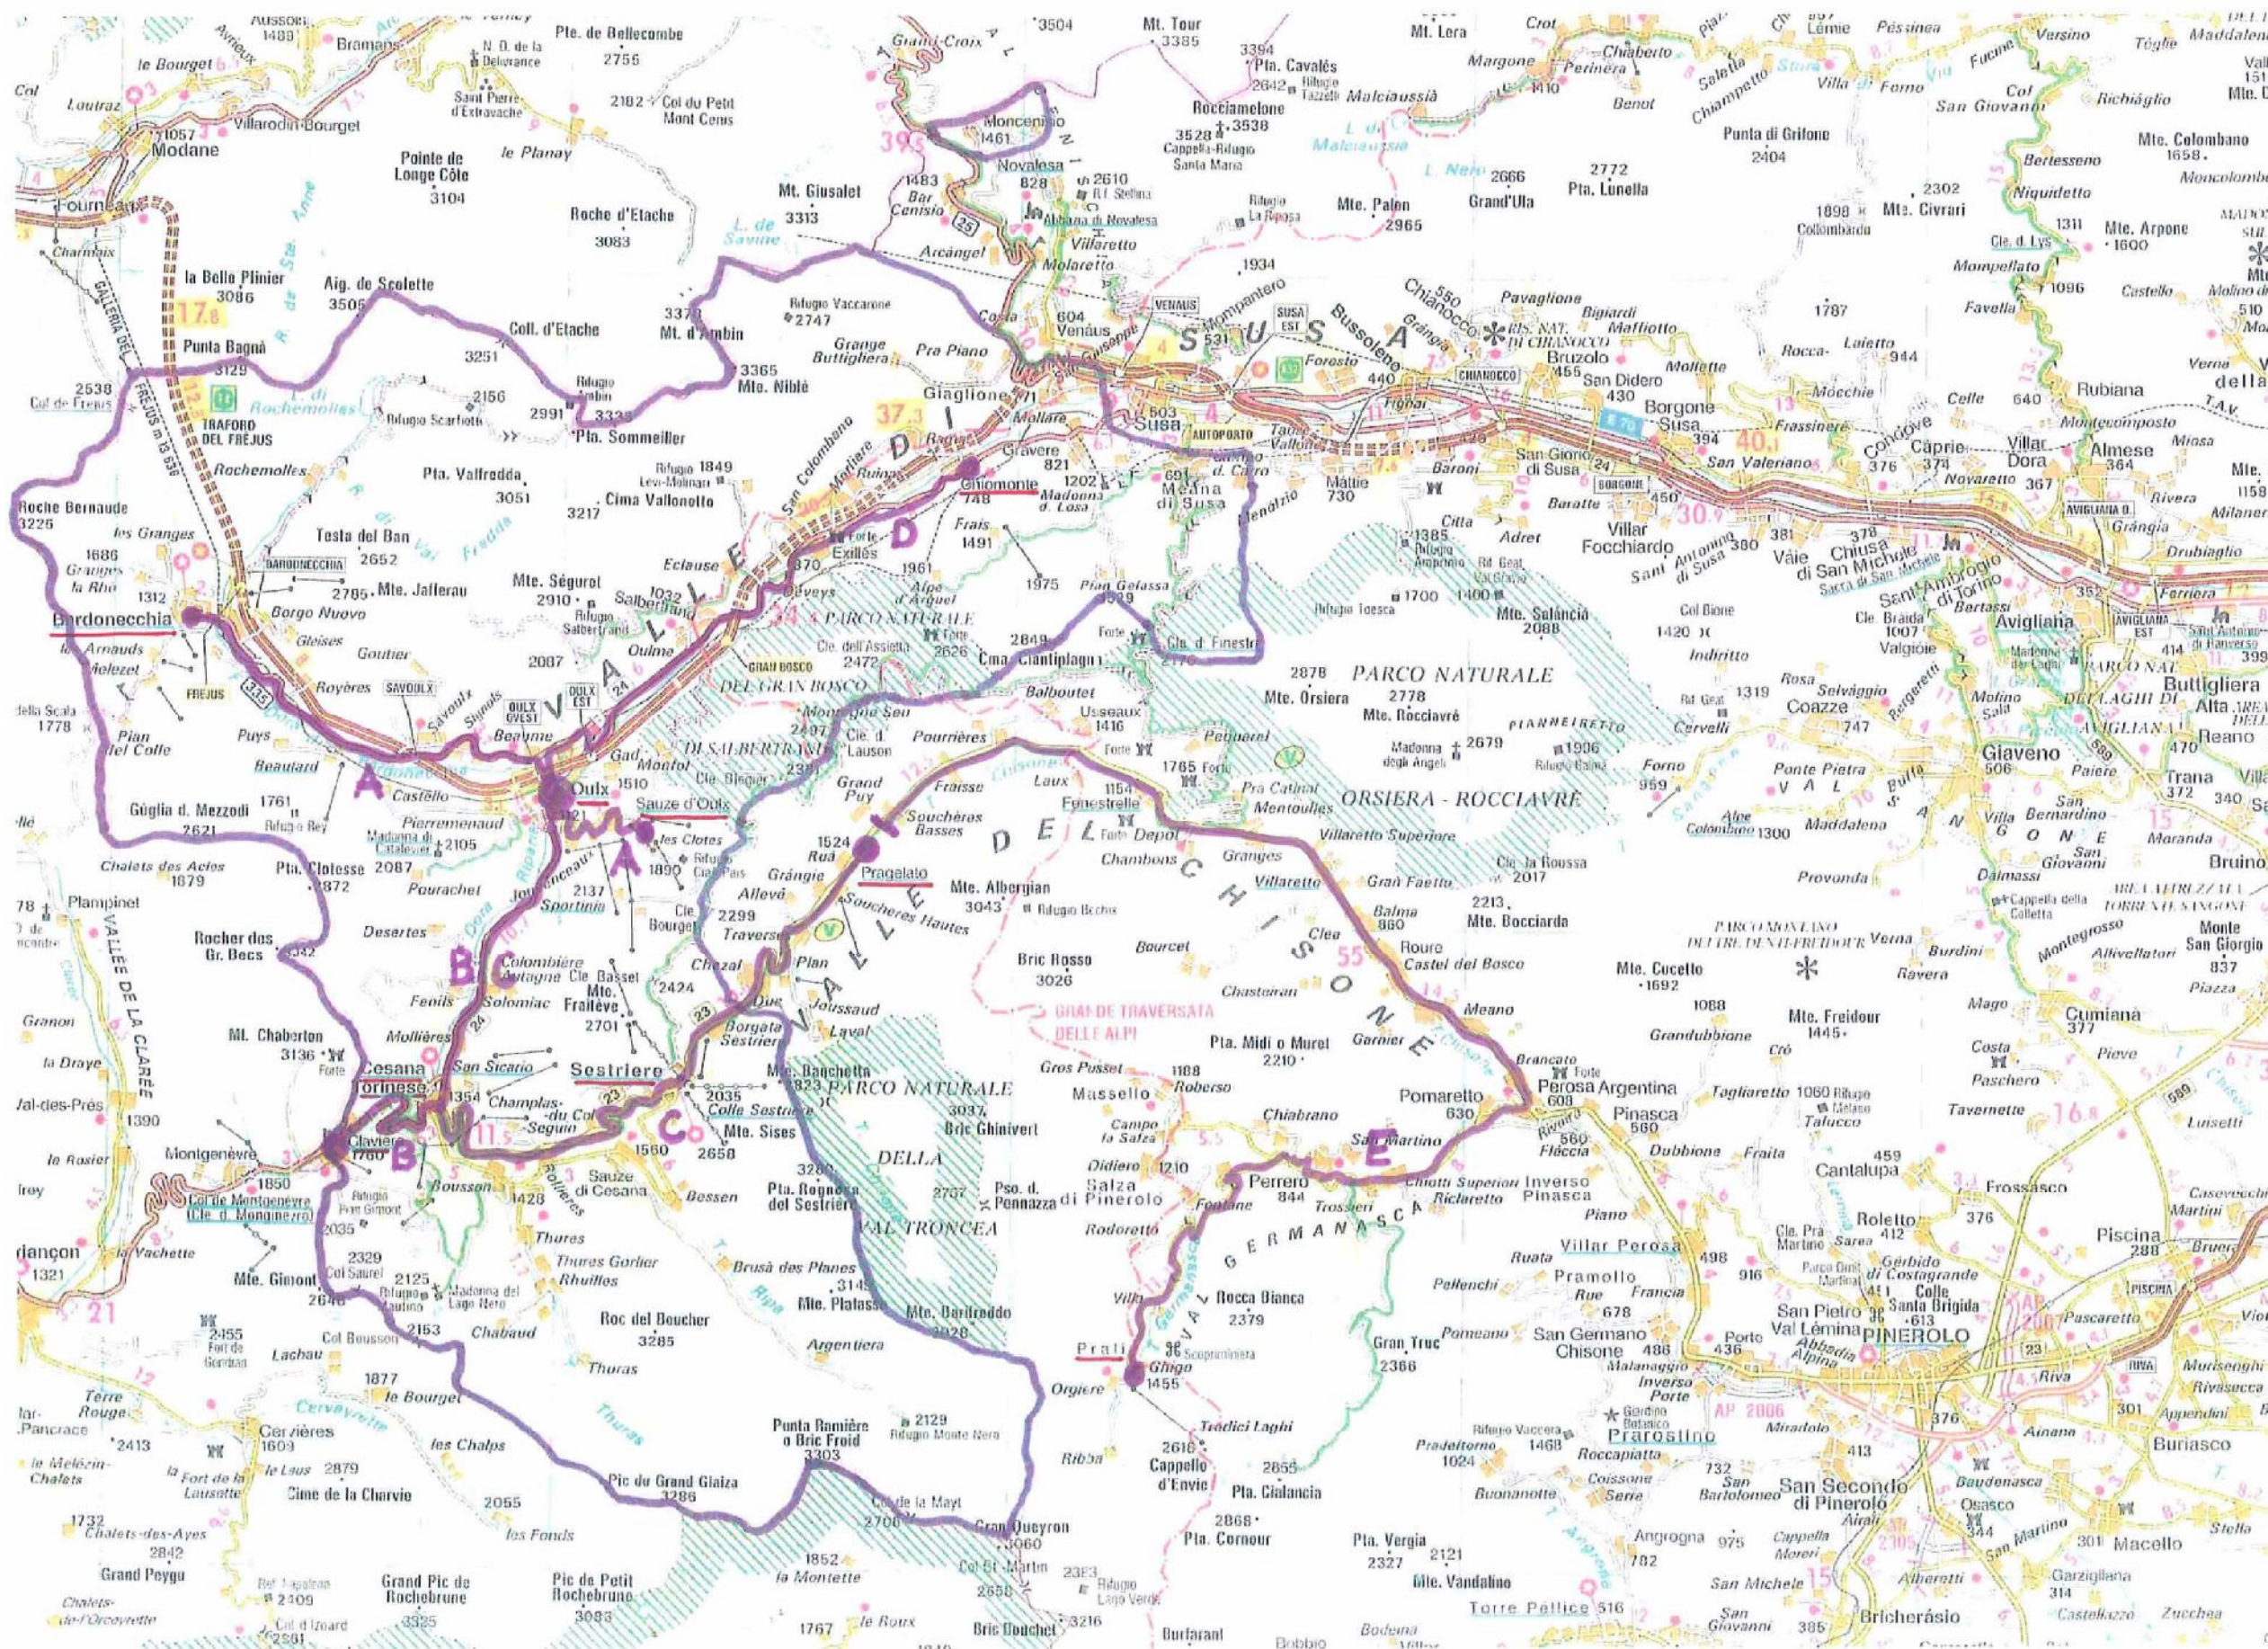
Modane

Bardonecchia

Oulx

Sauze d'Oulx

Cesana Torinese

Sestriere

Pragelato

Ghiomonte

Susa

Exilles

Fenestrelle

Perosa Argentina

Pinasca

Pinerolo

Prali

Perrero

Pomaretto

Villar Perosa

Giaveno

Avigliana

Bussoleno

Chianocco

Borgone Susa

Claviere

Monginevro

Mte. Chaberton

Rocciamelone

Moncenisio

Novalesa

Venaus

Gravere

Salbertrand

Mte. Albergian

PARCO NATURALE DEL GRAN BOSCO DI SALBERTRAND

PARCO NATURALE ORSIERA - ROCCIAVRE

PARCO NATURALE DELLA VAL TRONCEA

VALLE DI SUSA

VAL CHISONE

VAL GERMANASCA

GRANDE TRAVERSATA DELLE ALPI

Mte. Orsiera

Mte. Rocciavrè

Pta. Sommeiller

Mt. d'Ambin

Pic du Grand Glaiza

Bric Bouchet

Roc del Boucher

Mte. Gimont

Fraiteve

Mte. Sises

Colle Sestriere

Bric Rosso

Rocca Bianca

Pinerolo

San Secondo di Pinerolo

Bricherasio

Torre Pellice

Frossasco

Cumiana

Piossasco

Briançon

Névache

Val-des-Prés

Montgenèvre

A

B

C

D

E

A

B